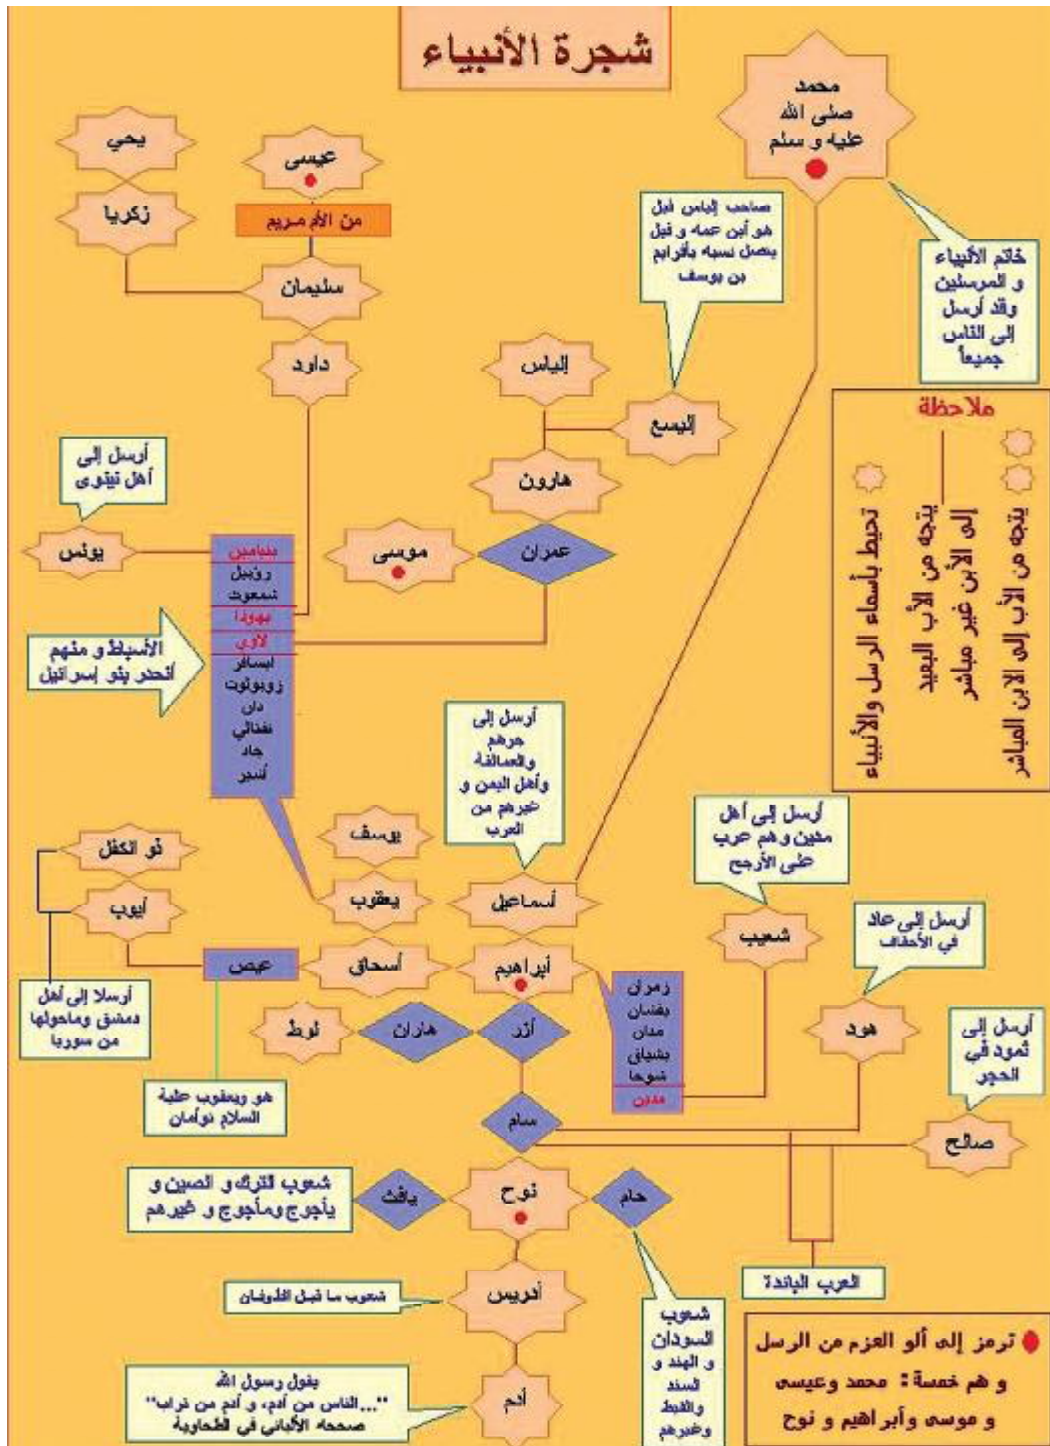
شجرة الأنبياء

محمد صلى الله عليه و سلم

خاتم الأنبياء و المرسلين وقد أرسل إلى الناس جميعاً

يحي

عيسى

زكريا

من الأم مريم

سليمان

داود

صاحب إلياس قيل هو ابن عمه و قيل يتصل نسبه بأفرايم بن يوسف

إلياس

اليسع

هارون

ملاحظة

يتجه من الأب إلى الابن المباشر

يتجه من الأب البعيد إلى الابن غير مباشر

تحيط بأسماء الرسل والأنبياء

أرسل إلى أهل نينوى

يونس

بنيامين
روبيل
شمعون
يهوذا
لاوي
ايساخر
زوبولون
دان
نفتالي
جاد
أشير

موسى

عمران

الأسباط و منهم انحدر بنو إسرائيل

أرسل إلى جرهم والعمالقة وأهل اليمن و غيرهم من العرب

أرسل إلى أهل مدين وهم عرب على الأرجح

يوسف

ذو الكفل

يعقوب

أسماعيل

شعيب

أيوب

عيص

أسحاق

أبراهيم

أرسل إلى عاد في الأحقاف

زمران
يقشان
مدان
يشباق
شوحا
مدين

أرسلا إلى أهل دمشق وماحولها من سوريا

لوط

هاران

آزر

هود

أرسل إلى ثمود في الحجر

هو ويعقوب عليه السلام توأمان

سام

صالح

شعوب للترك و الصين و يأجوج ومأجوج و غيرهم

يافث

نوح

حام

العرب البائدة

شعوب ما قبل الطوفان

أدريس

شعوب السودان و الهند و السند والقبط وغيرهم

ترمز إلى ألو العزم من الرسل و هم خمسة : محمد وعيسى و موسى وأبراهيم و نوح

يقول رسول الله "...الناس من آدم، و آدم من تراب" صححه الألباني في الطحاوية

آدم